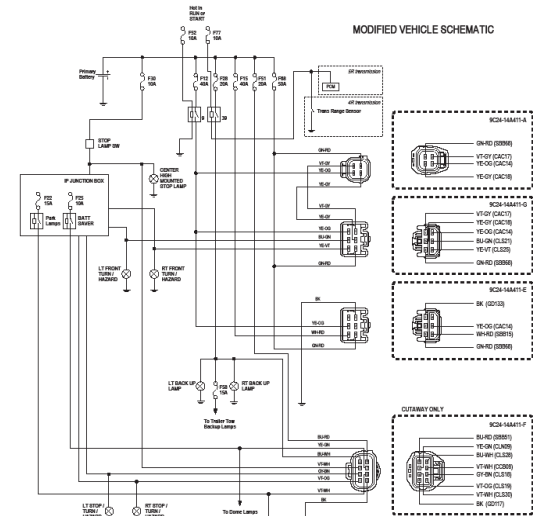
Hot in RUN or START

F52 10A

F77 10A

MODIFIED VEHICLE SCHEMATIC

Primary Battery

F30 10A

F12 40A

F26 20A

F15 40A

F51 20A

F88 50A

5R transmission

PCM

4R transmission

Trans Range Sensor

9C24-14A411-A

GN-RD (SB568)

VT-GY (CAC17)

YE-OG (CAC14)

YE-GY (CAC18)

STOP LAMP SW

IP JUNCTION BOX

F22 15A

F23 10A

Park Lamps

BATT SAVER

CENTER HIGH MOUNTED STOP LAMP

GN-RD

VT-GY

YE-GY

YE-GY

YE-OG

BU-GN

YE-VT

GN-RD

9C24-14A411-G

VT-GY (CAC17)

YE-GY (CAC18)

YE-OG (CAC14)

BU-GN (CLS21)

YE-VT (CLS29)

GN-RD (SB568)

9C24-14A411-E

BK (GD133)

LT FRONT TURN / HAZARD

RT FRONT TURN / HAZARD

BK

YE-OG

WH-RD

GN-RD

YE-OG (CAC14)

WH-RD (SB815)

GN-RD (SB568)

LT BACK UP LAMP

F36 15A

RT BACK UP LAMP

To Trailer Tow Backup Lamps

CUTAWAY ONLY

9C24-14A411-F

BU-RD

YE-GN

BU-WH

VT-WH

GY-BN

BU-RD (SB551)

YE-GN (CLS09)

BU-WH (CLS28)

VT-WH (CCB09)

GY-BN (CLS19)

VT-OG (CLS19)

VT-WH (CLS30)

BK (GD117)

VT-WH

BK

LT STOP / TURN /

RT STOP / TURN /

To Dome Lamps